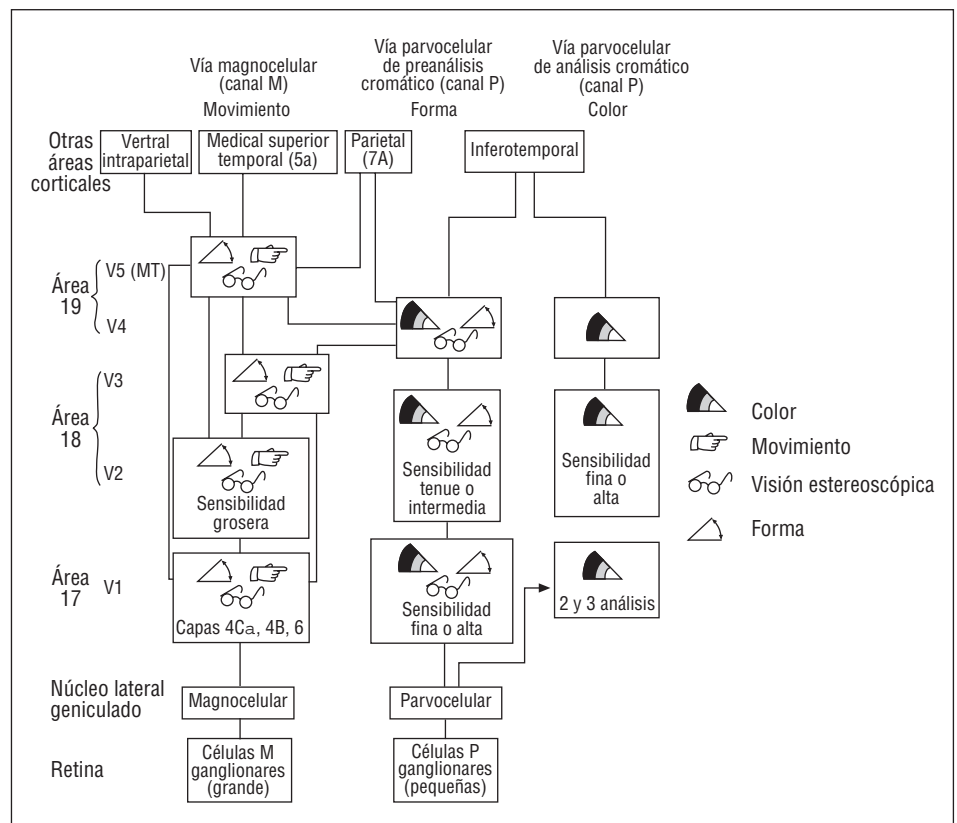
Vía magnocelular (canal M)
Movimiento

Vía parvocelular de preanálisis cromático (canal P)
Forma

Vía parvocelular de análisis cromático (canal P)
Color

Otras áreas corticales

Vertral intraparietal

Medical superior temporal (5a)

Parietal (7A)

Inferotemporal

Área 19
V5 (MT)
V4

Área 18
V3
V2

Sensibilidad grosera

Sensibilidad tenue o intermedia

Sensibilidad fina o alta

Color
Movimiento
Visión estereoscópica
Forma

Área 17
V1

Capas 4Ca, 4B, 6

Sensibilidad fina o alta

2 y 3 análisis

Núcleo lateral geniculado

Magnocelular

Parvocelular

Retina

Células M ganglionares (grande)

Células P ganglionares (pequeñas)